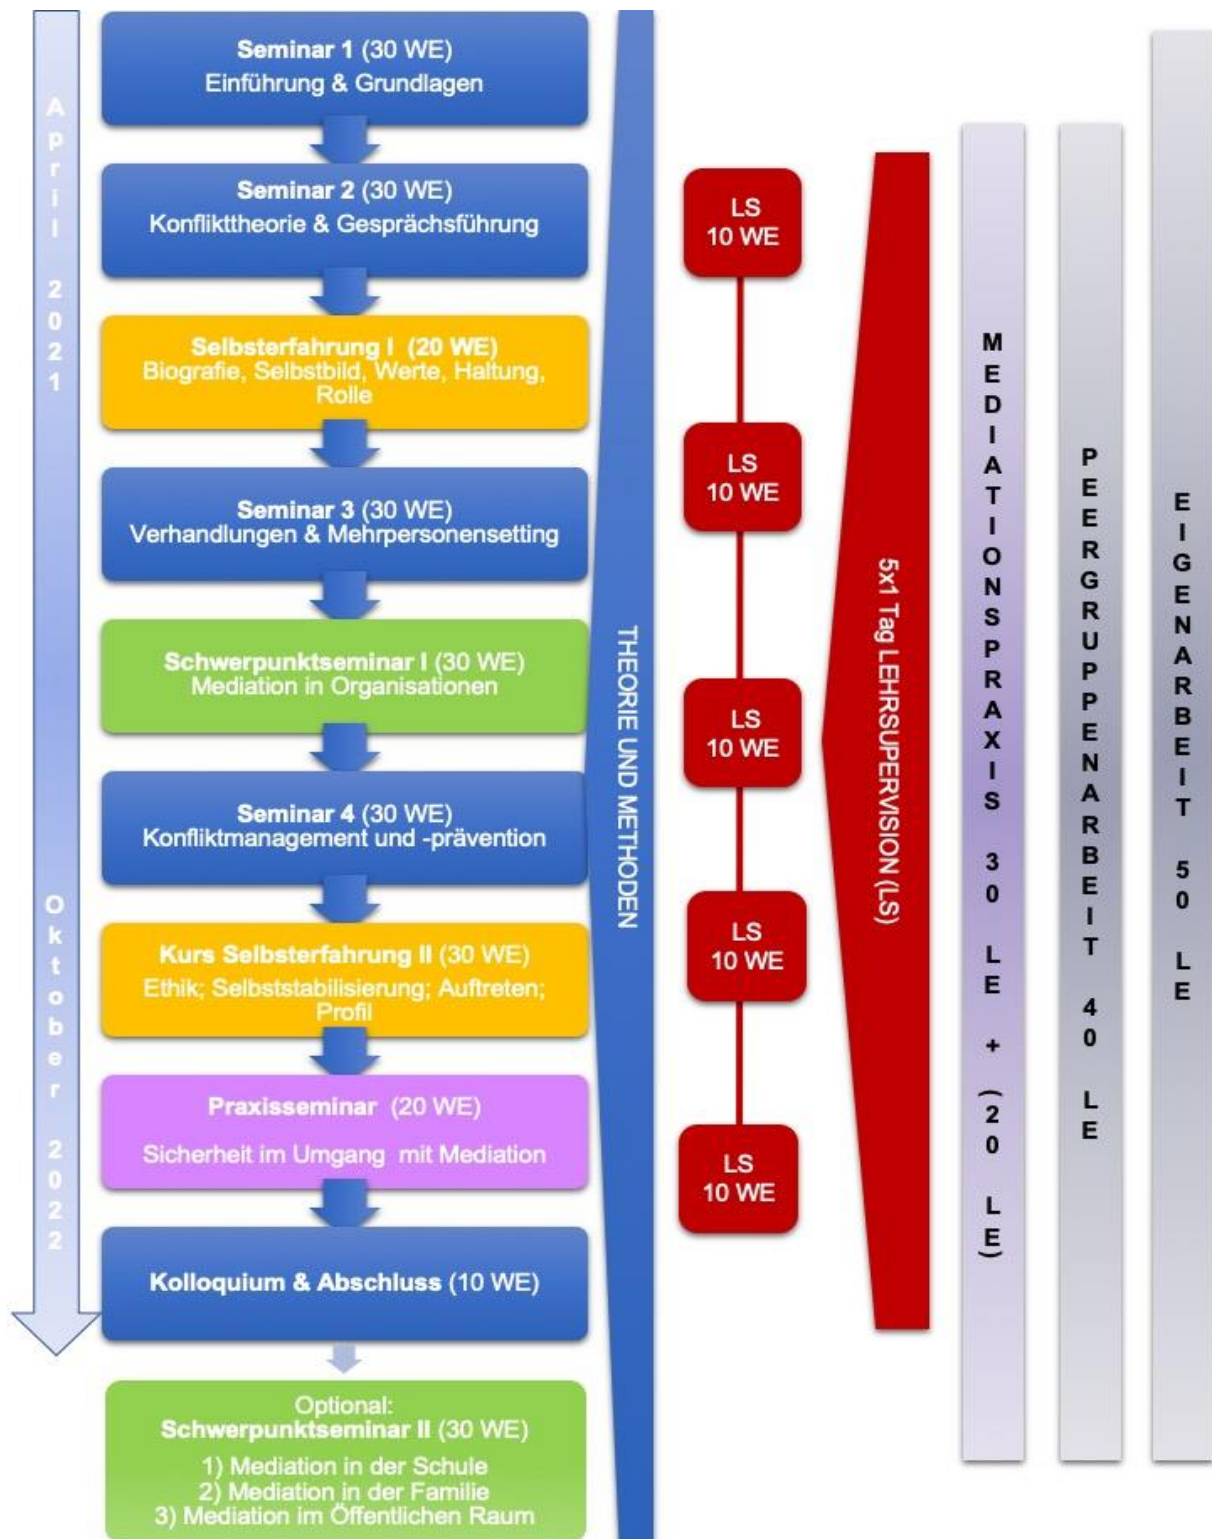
April 2021

Oktober 2022

Seminar 1 (30 WE)
Einführung & Grundlagen

Seminar 2 (30 WE)
Konflikttheorie & Gesprächsführung

Selbsterfahrung I (20 WE)
Biografie, Selbstbild, Werte, Haltung, Rolle

Seminar 3 (30 WE)
Verhandlungen & Mehrpersonensetting

Schwerpunktseminar I (30 WE)
Mediation in Organisationen

Seminar 4 (30 WE)
Konfliktmanagement und -prävention

Kurs Selbsterfahrung II (30 WE)
Ethik; Selbststabilisierung; Auftreten; Profil

Praxisseminar (20 WE)
Sicherheit im Umgang mit Mediation

Kolloquium & Abschluss (10 WE)

Optional:
Schwerpunktseminar II (30 WE)
1) Mediation in der Schule
2) Mediation in der Familie
3) Mediation im Öffentlichen Raum

THEORIE UND METHODEN

LS
10 WE

LS
10 WE

LS
10 WE

LS
10 WE

LS
10 WE

5x1 Tag LEHRSUPERVISION (LS)

MEDIATIONSPRAXIS 30 LE + (20 LE)

PEERGRUPPENARBEIT 40 LE

EIGENARBEIT 50 LE